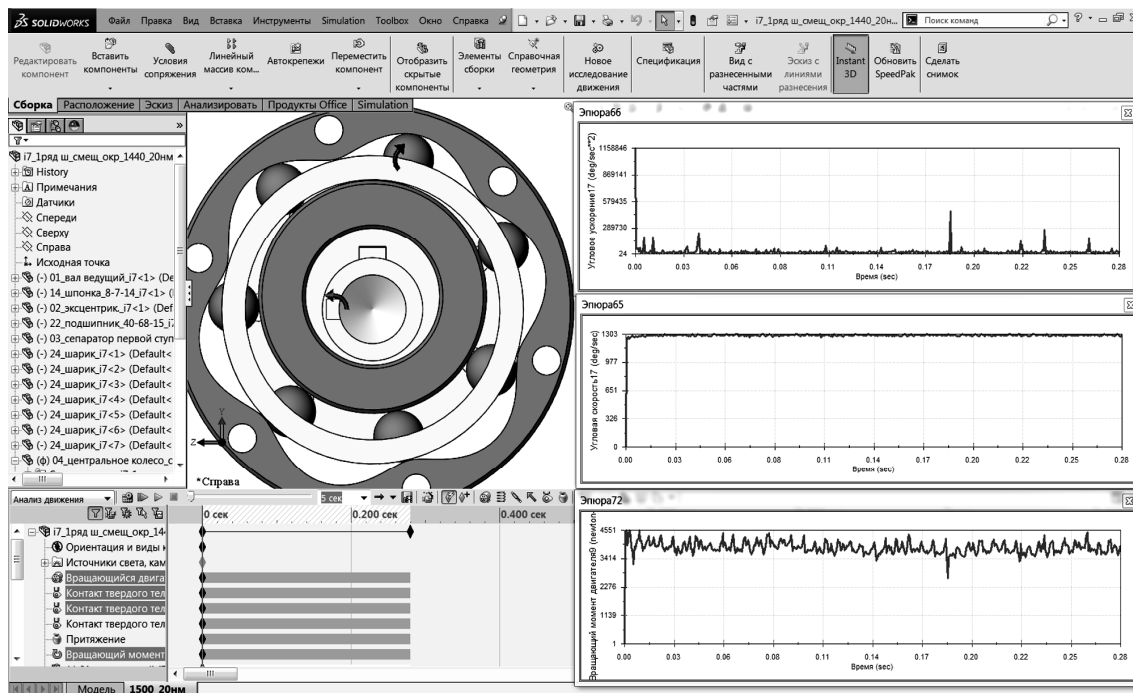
SOLIDWORKS Файл Правка Вид Вставка Инструменты Simulation Toolbox Окно Справка i7_1ряд ш_смещ_окр_1440_20н... Поиск команд

Редактировать компонент | Вставить компоненты | Условия сопряжения | Линейный массив ком... | Автокрепежи | Переместить компонент | Отобразить скрытые компоненты | Элементы сборки | Справочная геометрия | Новое исследование движения | Спецификация | Вид с разнесенными частями | Эскиз с линиями разнесения | Instant 3D | Обновить SpeedPak | Сделать снимок

Сборка | Расположение | Эскиз | Анализировать | Продукты Office | Simulation

i7_1ряд ш_смещ_окр_1440_20нм
History
Примечания
Датчики
Спереди
Сверху
Справа
Исходная точка
(-) 01_вал ведущий_i7<1> (De
(-) 14_шпонка_8-7-14_i7<1> (
(-) 02_эксцентрик_i7<1> (Def
(-) 22_подшипник_40-68-15_i7
(-) 03_сепаратор первой ступ
(-) 24_шарик_i7<1> (Default<
(-) 24_шарик_i7<2> (Default<
(-) 24_шарик_i7<3> (Default<
(-) 24_шарик_i7<4> (Default<
(-) 24_шарик_i7<5> (Default<
(-) 24_шарик_i7<6> (Default<
(-) 24_шарик_i7<7> (Default<
(ф) 04_центральное колесо_с

*Справа

Анализ движения 5 сек
0 сек 0.200 сек 0.400 сек
i7_1ряд ш_смещ_окр_144
Ориентация и виды
Источники света, кам
Вращающийся двига
Контакт твердого тел
Контакт твердого тел
Контакт твердого тел
Притяжение
Вращающий момент

Модель 1500 20нм

Эпюра66
Угловое ускорение17 (deg/sec**2)
1158846
869141
579435
289730
24
0.00 0.03 0.06 0.08 0.11 0.14 0.17 0.20 0.22 0.25 0.28
Время (sec)

Эпюра65
Угловая скорость17 (deg/sec)
1303
977
651
326
0
0.00 0.03 0.06 0.08 0.11 0.14 0.17 0.20 0.22 0.25 0.28
Время (sec)

Эпюра72
Вращающий момент двигателя9 (ньютон
4551
3414
2276
1139
1
0.00 0.03 0.06 0.08 0.11 0.14 0.17 0.20 0.22 0.25 0.28
Время (sec)